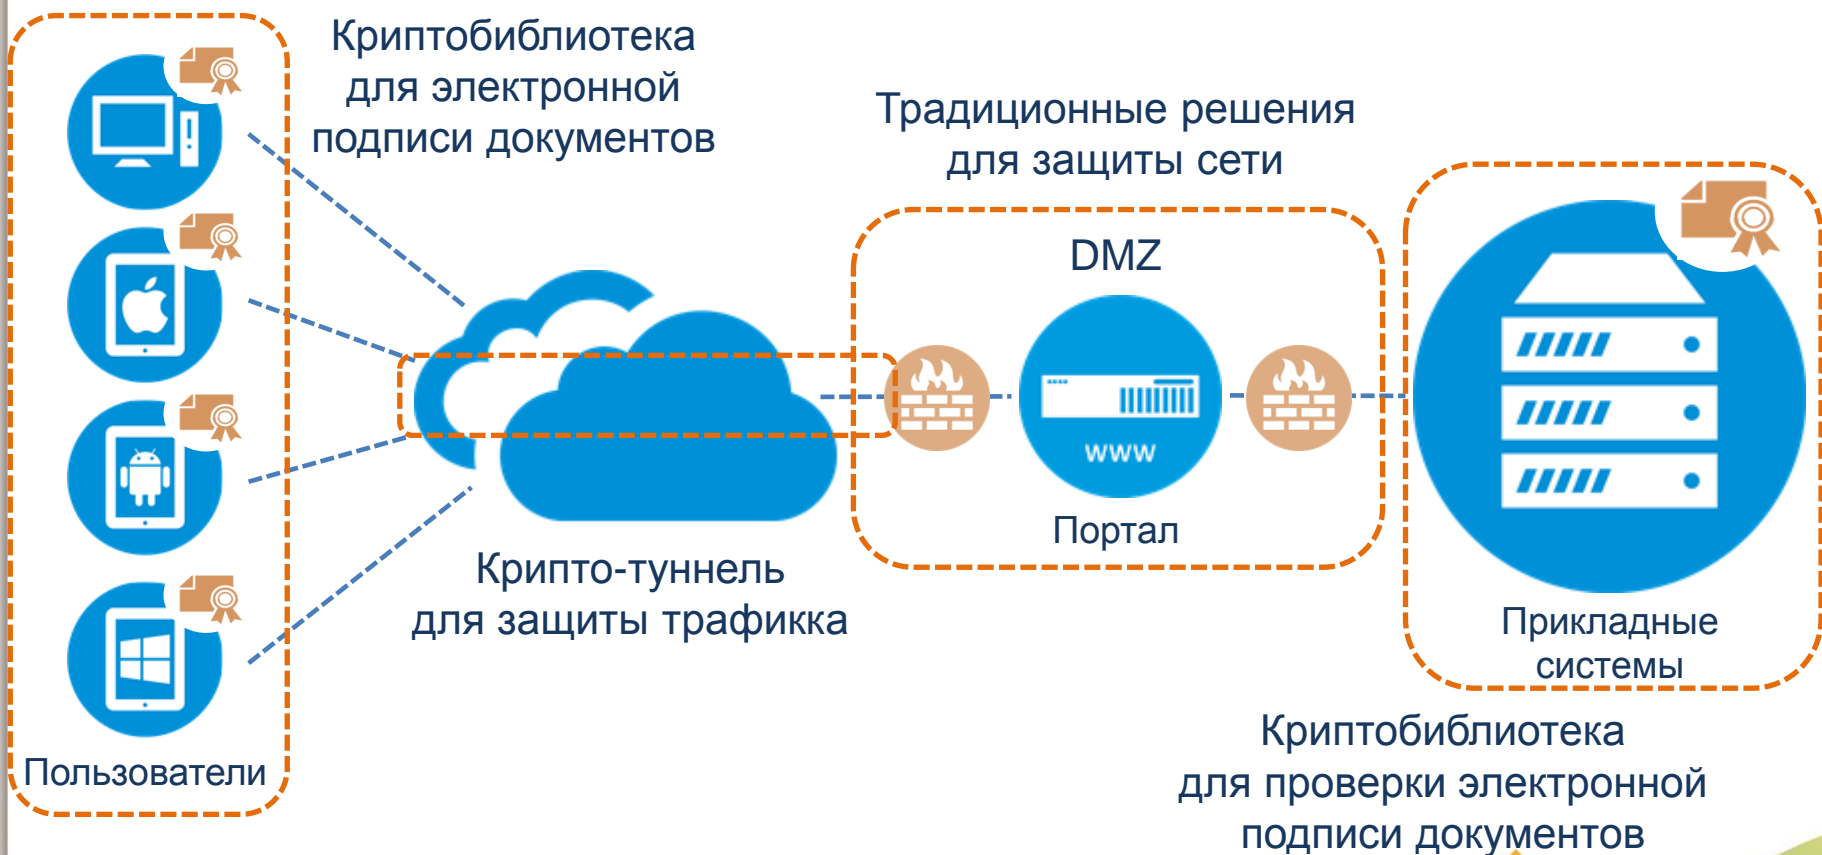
Криптобиблиотека для электронной подписи документов

Традиционные решения для защиты сети

DMZ

www

Портал

Крипто-туннель для защиты трафика

Прикладные системы

Пользователи

Криптобиблиотека для проверки электронной подписи документов